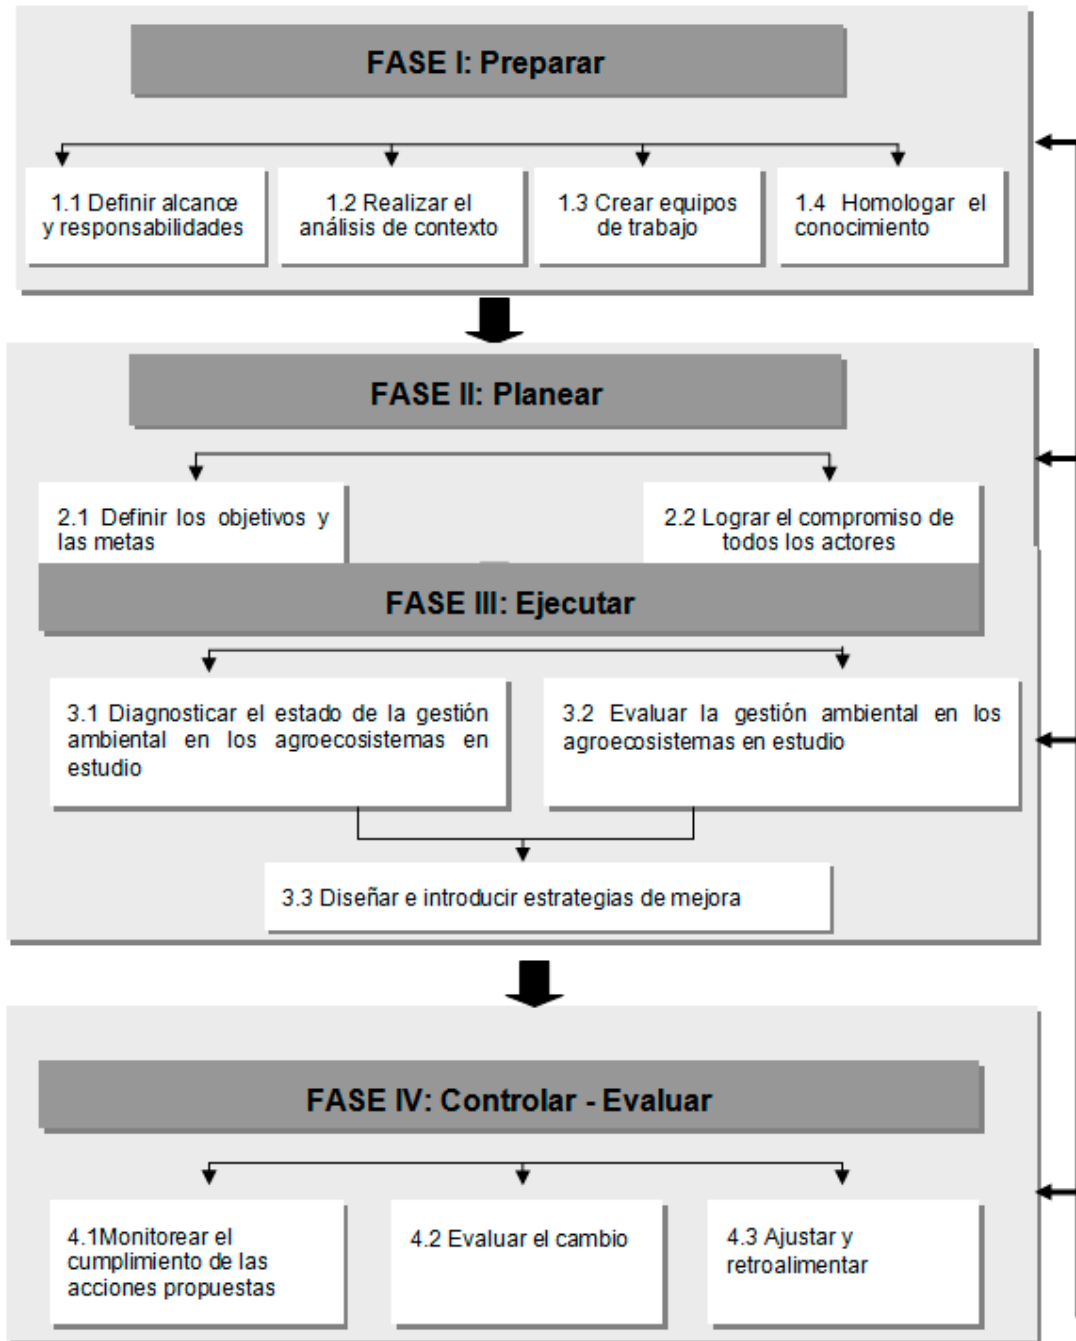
FASE I: Preparar

1.1 Definir alcance y responsabilidades

1.2 Realizar el análisis de contexto

1.3 Crear equipos de trabajo

1.4 Homologar el conocimiento

FASE II: Planear

2.1 Definir los objetivos y las metas

2.2 Lograr el compromiso de todos los actores

FASE III: Ejecutar

3.1 Diagnosticar el estado de la gestión ambiental en los agroecosistemas en estudio

3.2 Evaluar la gestión ambiental en los agroecosistemas en estudio

3.3 Diseñar e introducir estrategias de mejora

FASE IV: Controlar - Evaluar

4.1Monitorear el cumplimiento de las acciones propuestas

4.2 Evaluar el cambio

4.3 Ajustar y retroalimentar